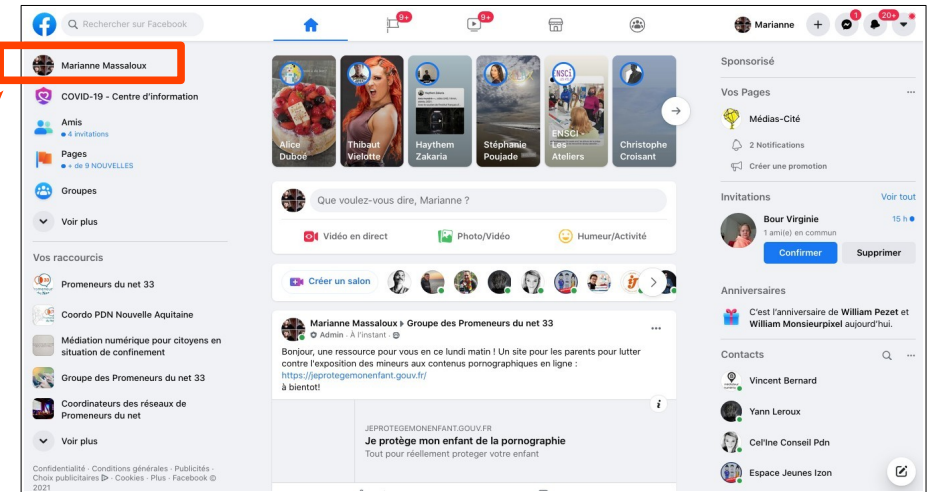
Rechercher sur Facebook

9+

9+

Marianne

1

20+

Marianne Massaloux

COVID-19 - Centre d'information

Amis
4 invitations

Pages
• « de 9 NOUVELLES

Groupes

Voir plus

Vos raccourcis

Promeneurs du net 33

Coordo PDN Nouvelle Aquitaine

Médiation numérique pour citoyen en situation de confinement

Groupe des Promeneurs du net 33

Coordinateurs des réseaux de Promeneurs du net

Voir plus

Confidentialité · Conditions générales · Publicités · Choix publicitaires · Cookies · Plus · Facebook © 2021

Alice Duboé

Thibaut Violette

Haythem Zakaria

Stéphanie Poujade

ENSCI Les Ateliers

Christophe Croisant

Que voulez-vous dire, Marianne ?

Vidéo en direct

Photo/Vidéo

Humeur/Activité

Créer un salon

Marianne Massaloux ▸ Groupe des Promeneurs du net 33
Admin · À l'instant

Bonjour, une ressource pour vous en ce lundi matin ! Un site pour les parents pour lutter contre l'exposition des mineurs aux contenus pornographiques en ligne :
https://jeprotegemonenfant.gouv.fr/
à bientot!

JEPROTEGEMONENFANT.GOUV.FR
Je protège mon enfant de la pornographie
Tout pour réellement proteger votre enfant

Sponsorisé

Vos Pages

Médias-Cité

2 Notifications

Créer une promotion

Invitations

Voir tout

Bour Virginie
1 ami(e) en commun

15 h

Confirmer

Supprimer

Anniversaires

C'est l'anniversaire de William Pezet et William Monsieurpixel aujourd'hui.

Contacts

Vincent Bernard

Yann Leroux

Cel'Ine Conseil Pdn

Espace Jeunes Izon